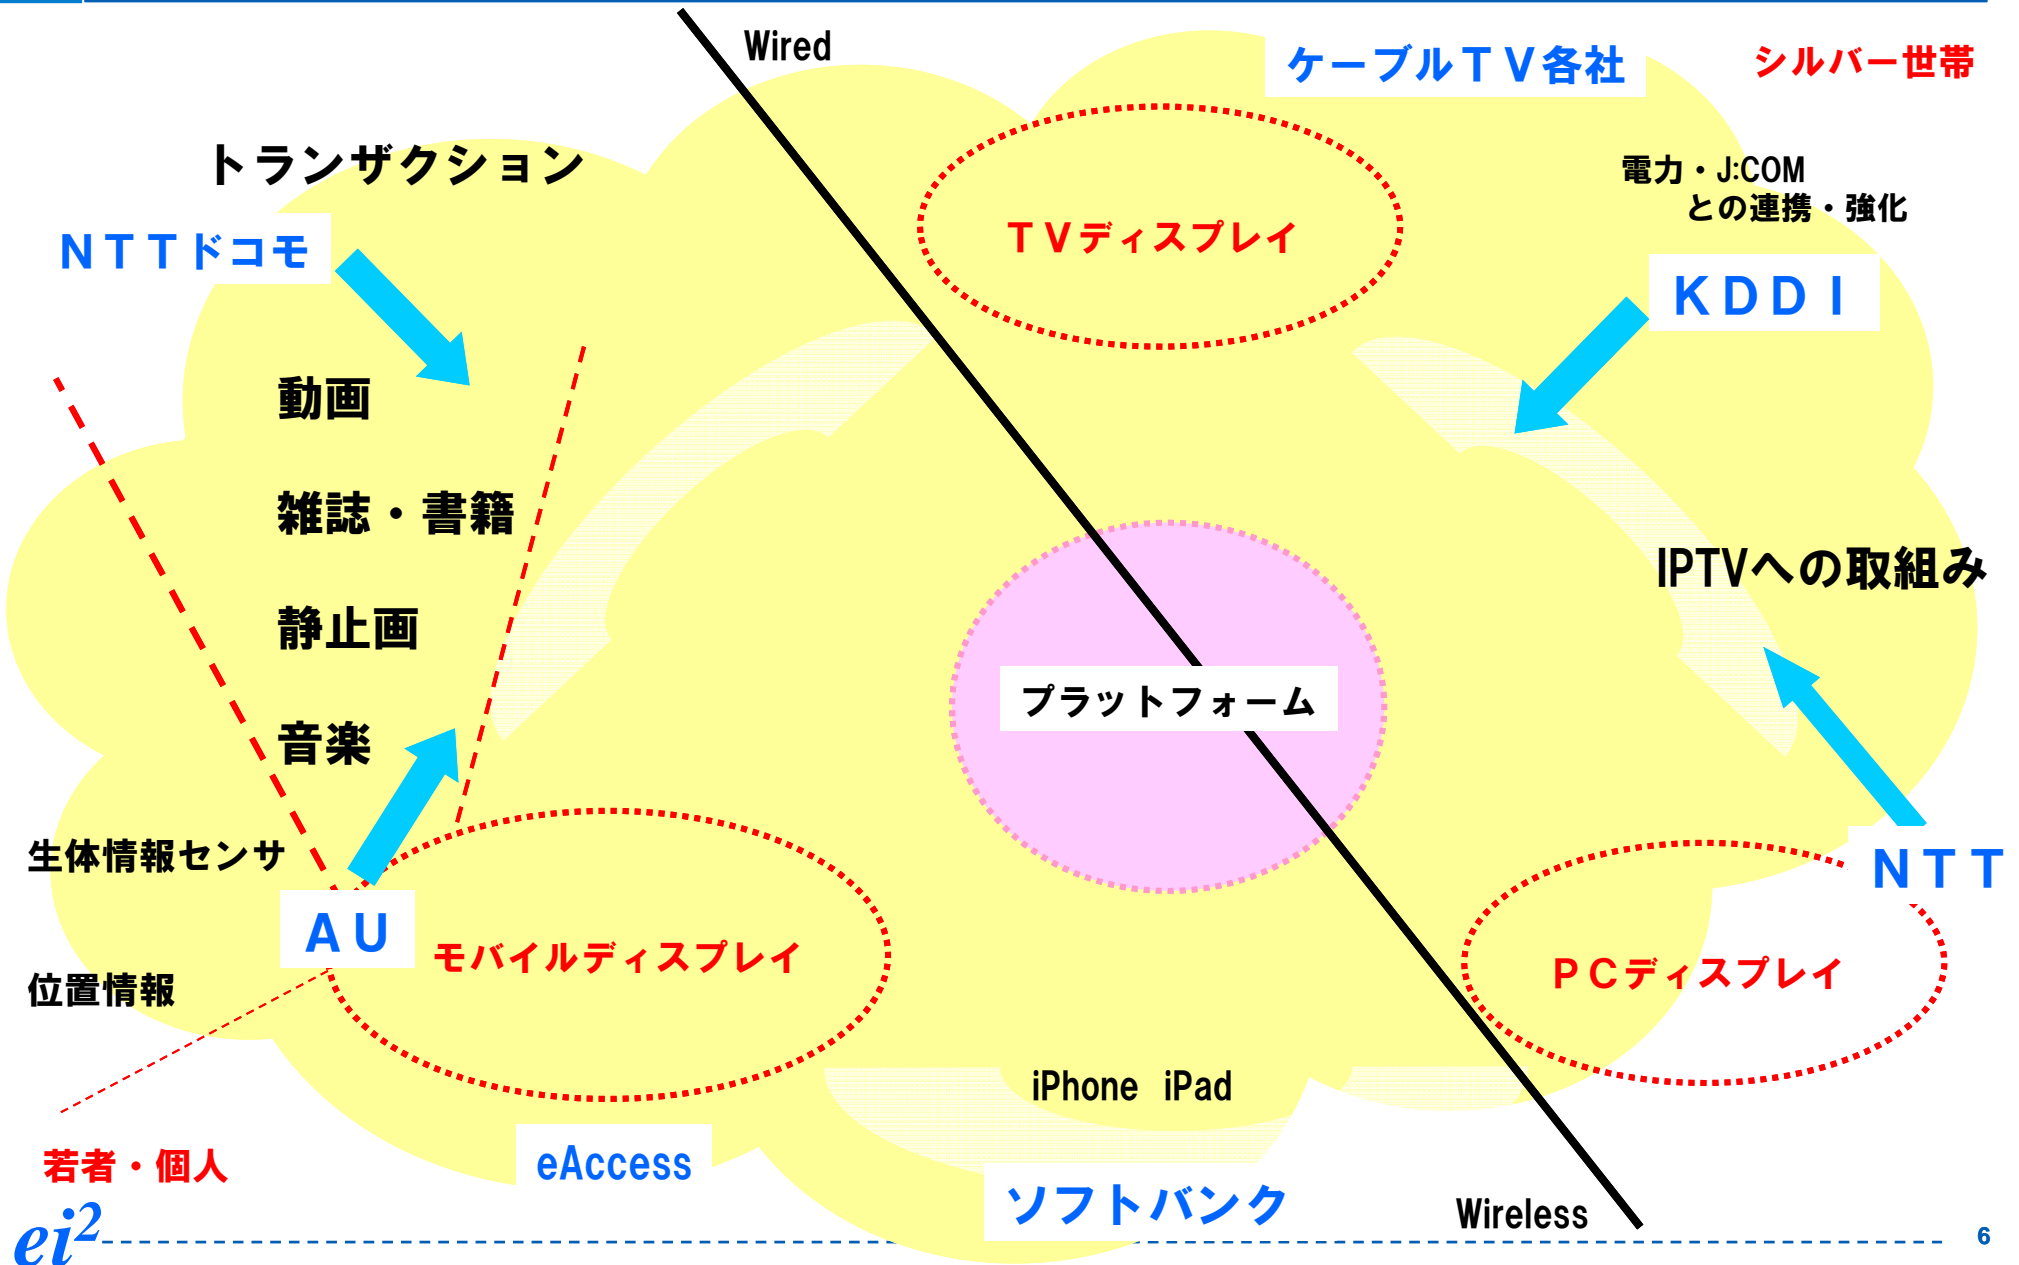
Wired

ケーブルＴＶ各社

シルバー世帯

トランザクション

ＴＶディスプレイ

電力・J:COM との連携・強化

ＮＴＴドコモ

ＫＤＤＩ

動画

雑誌・書籍

静止画

音楽

IPTVへの取組み

プラットフォーム

生体情報センサ

ＮＴＴ

ＡＵ

モバイルディスプレイ

ＰＣディスプレイ

位置情報

iPhone iPad

若者・個人

eAccess

ソフトバンク

Wireless

$ei^2$

6